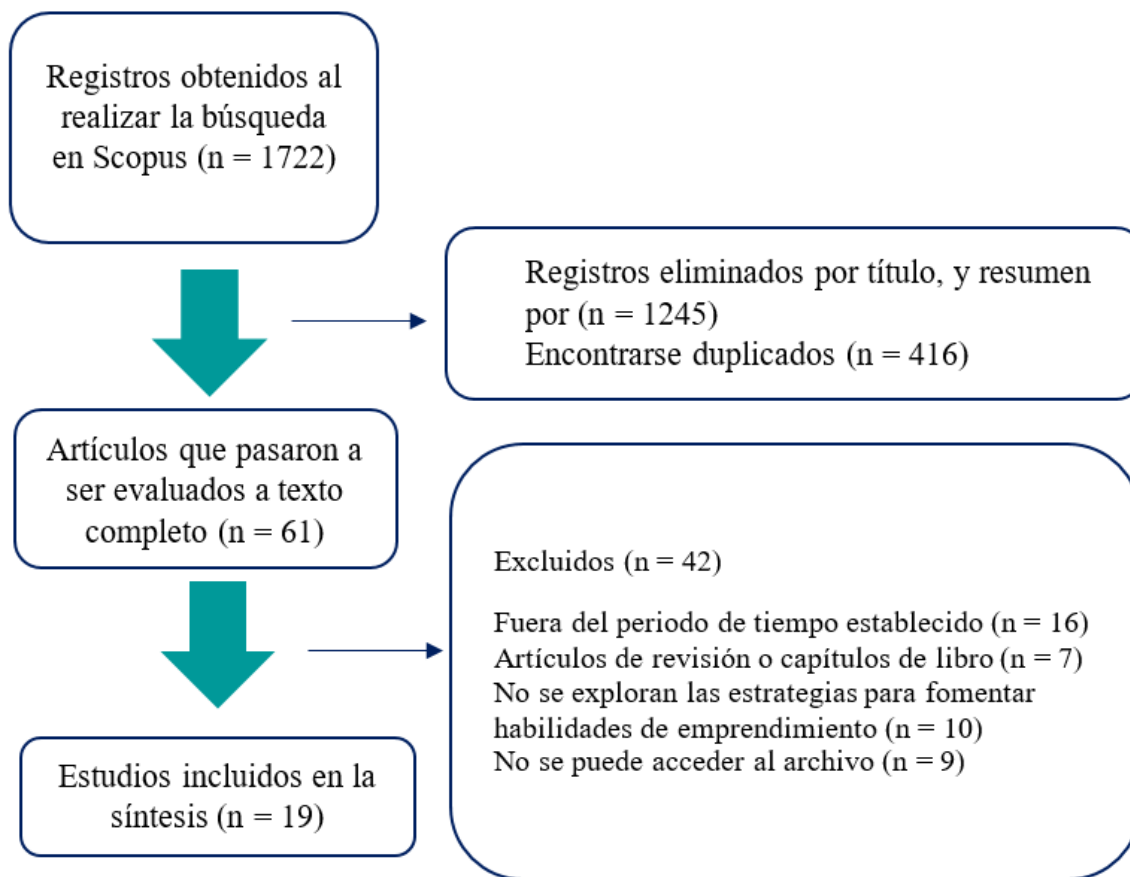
Registros obtenidos al realizar la búsqueda en Scopus (n = 1722)

Registros eliminados por título, y resumen por (n = 1245)
Encontrarse duplicados (n = 416)

Artículos que pasaron a ser evaluados a texto completo (n = 61)

Excluidos (n = 42)

Fuera del periodo de tiempo establecido (n = 16)
Artículos de revisión o capítulos de libro (n = 7)
No se exploran las estrategias para fomentar habilidades de emprendimiento (n = 10)
No se puede acceder al archivo (n = 9)

Estudios incluidos en la síntesis (n = 19)